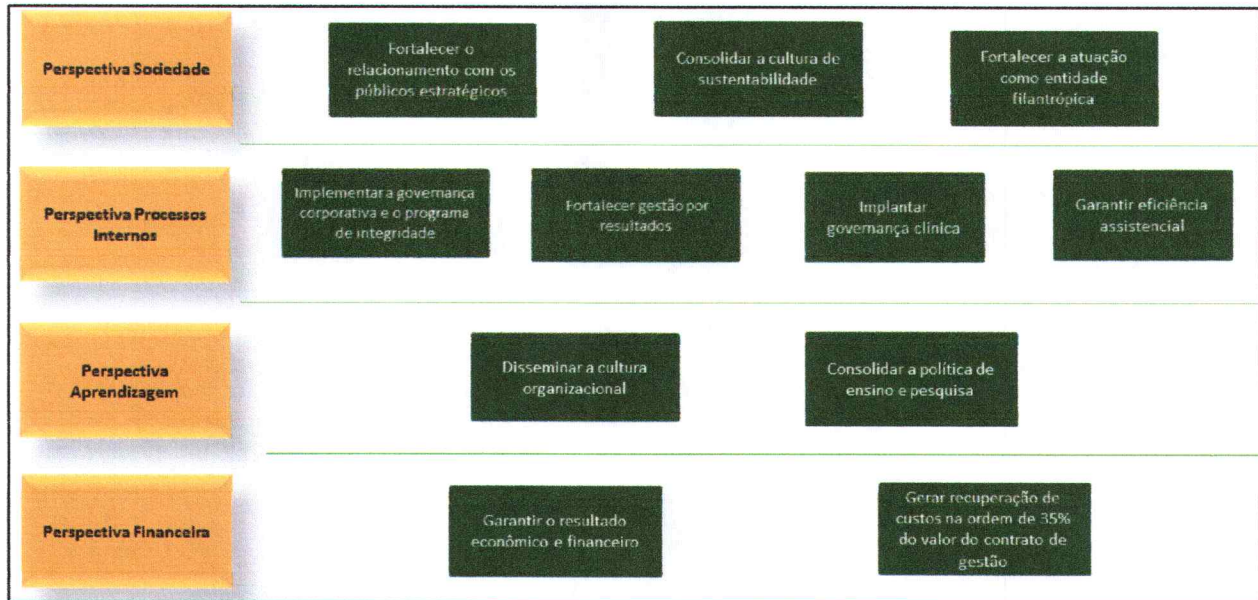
Perspectiva Sociedade

Fortalecer o relacionamento com os públicos estratégicos

Consolidar a cultura de sustentabilidade

Fortalecer a atuação como entidade filantrópica

Perspectiva Processos Internos

Implementar a governança corporativa e o programa de integridade

Fortalecer gestão por resultados

Implantar governança clínica

Garantir eficiência assistencial

Perspectiva Aprendizagem

Disseminar a cultura organizacional

Consolidar a política de ensino e pesquisa

Perspectiva Financeira

Garantir o resultado econômico e financeiro

Gerar recuperação de custos na ordem de 35% do valor do contrato de gestão